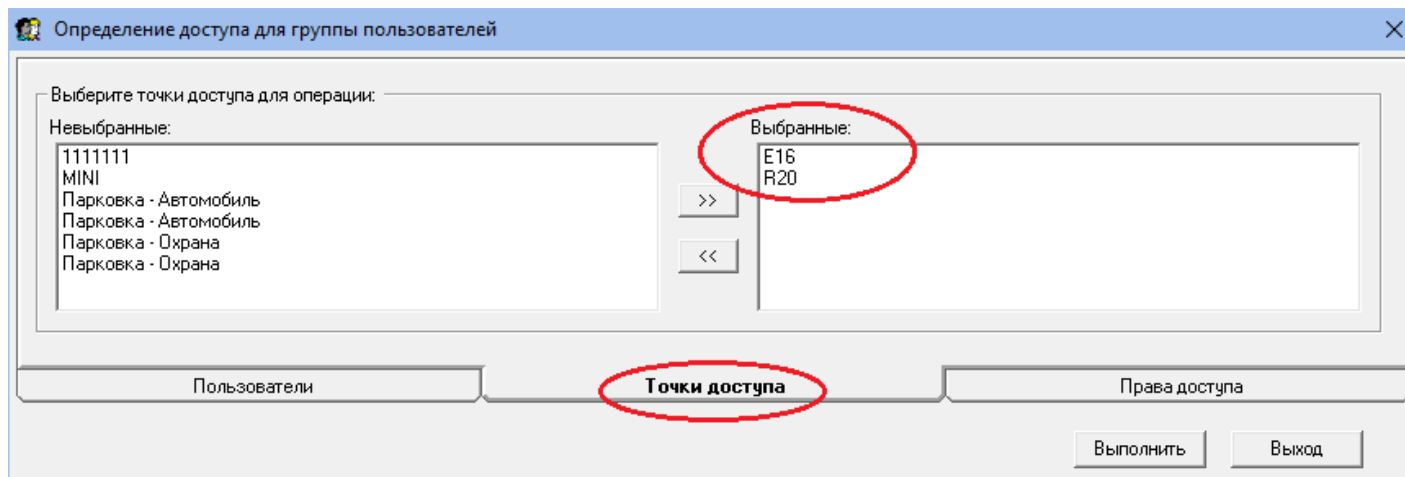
Определение доступа для группы пользователей

Выберите точки доступа для операции:

Невыбранные:

1111111
MINI
Парковка - Автомобиль
Парковка - Автомобиль
Парковка - Охрана
Парковка - Охрана

>>

<<

Выбранные:

E16
R20

Пользователи

Точки доступа

Права доступа

Выполнить

Выход